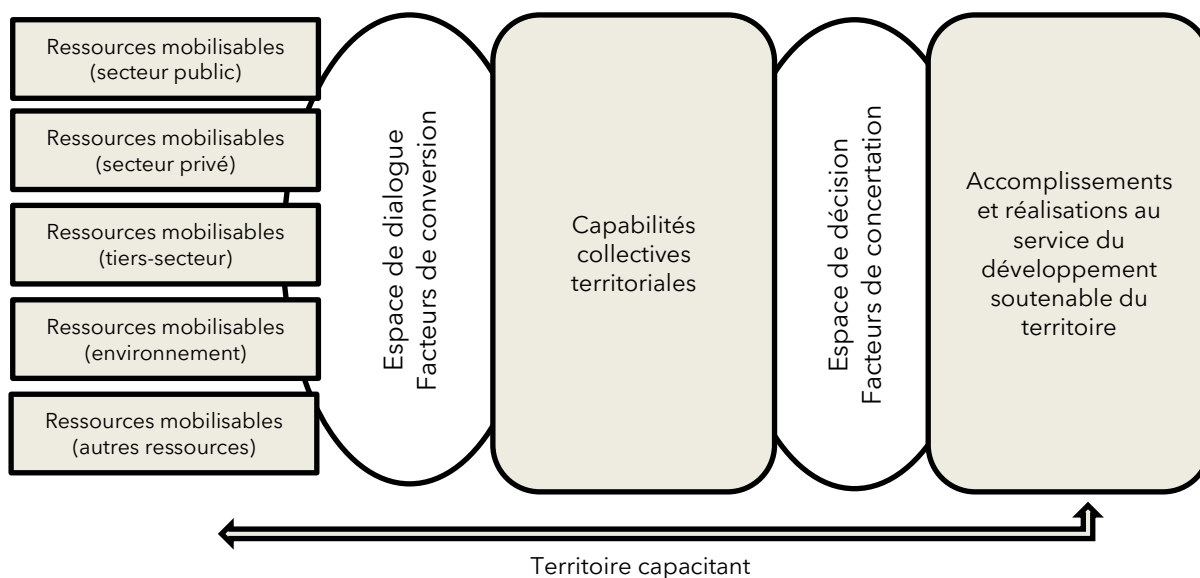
Ressources mobilisables (secteur public)

Ressources mobilisables (secteur privé)

Ressources mobilisables (tiers-secteur)

Ressources mobilisables (environnement)

Ressources mobilisables (autres ressources)

Espace de dialogue
Facteurs de conversion

Capabilités collectives territoriales

Espace de décision
Facteurs de concertation

Accomplissements et réalisations au service du développement soutenable du territoire

Territoire capacitant